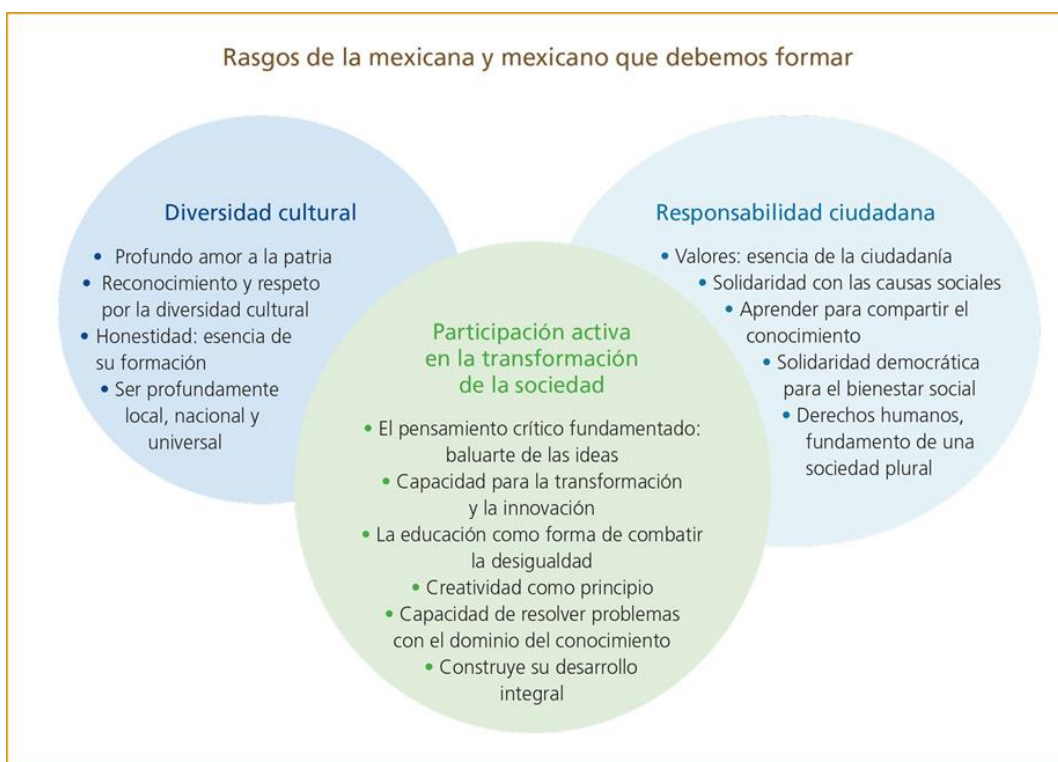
Rasgos de la mexicana y mexicano que debemos formar

Diversidad cultural

• Profundo amor a la patria
• Reconocimiento y respeto por la diversidad cultural
• Honestidad: esencia de su formación
• Ser profundamente local, nacional y universal

Responsabilidad ciudadana

• Valores: esencia de la ciudadanía
• Solidaridad con las causas sociales
• Aprender para compartir el conocimiento
• Solidaridad democrática para el bienestar social
• Derechos humanos, fundamento de una sociedad plural

Participación activa en la transformación de la sociedad

• El pensamiento crítico fundamentado: baluarte de las ideas
• Capacidad para la transformación y la innovación
• La educación como forma de combatir la desigualdad
• Creatividad como principio
• Capacidad de resolver problemas con el dominio del conocimiento
• Construye su desarrollo integral